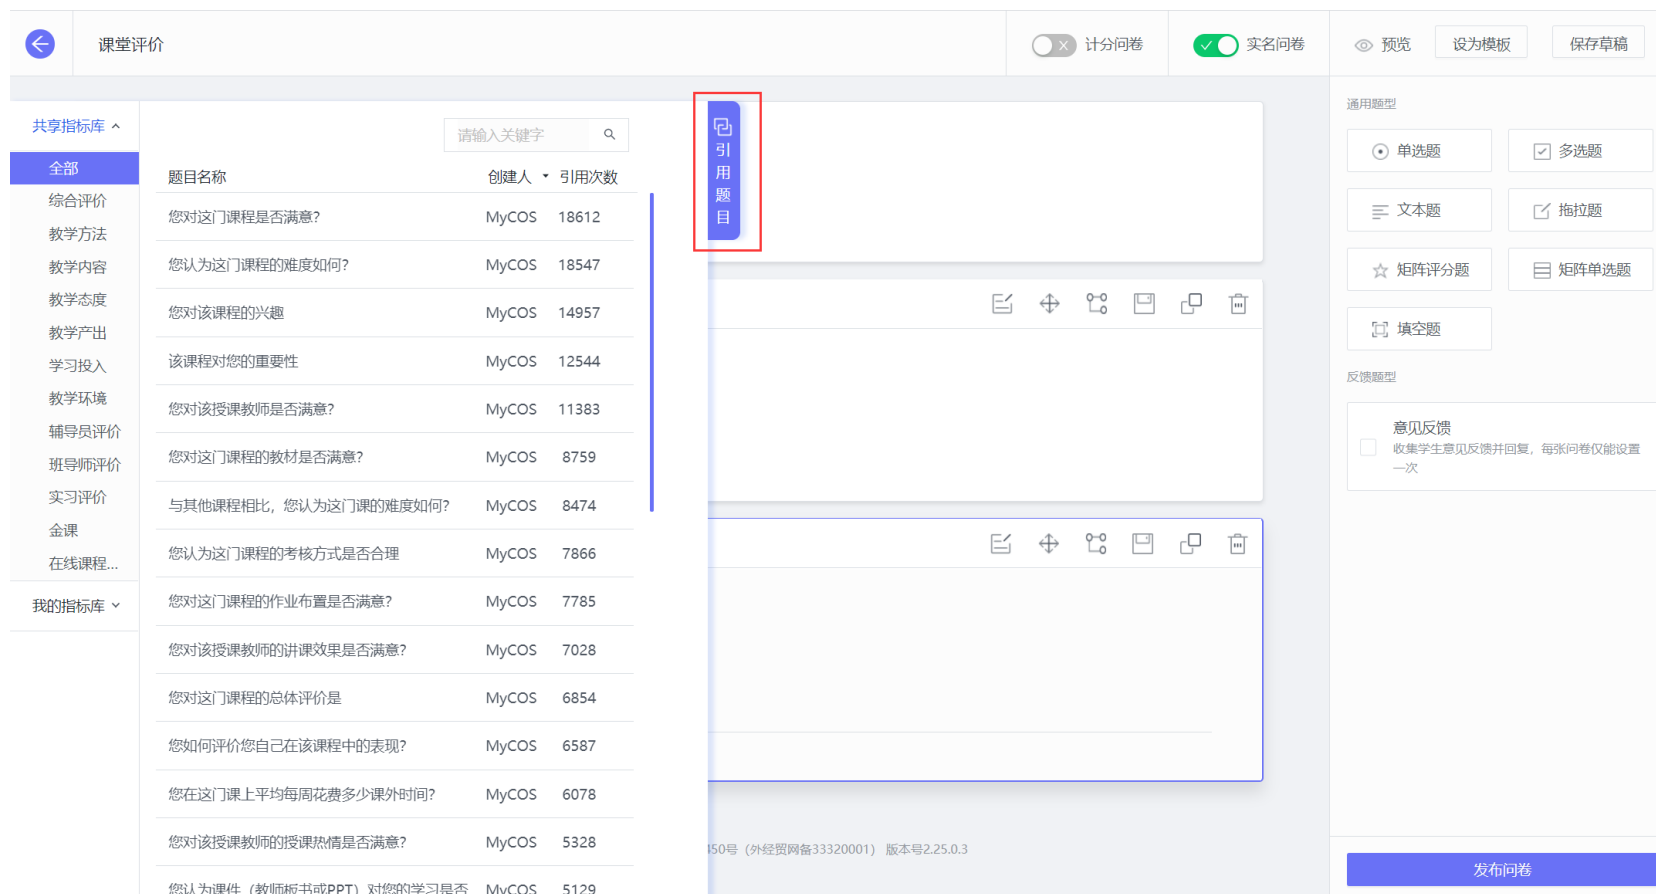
课堂评价

计分问卷

实名问卷

预览

设为模板

保存草稿

共享指标库

全部
综合评价
教学方法
教学内容
教学态度
教学产出
学习投入
教学环境
辅导员评价
班导师评价
实习评价
金课
在线课程...

我的指标库

请输入关键字

| 题目名称 | 创建人 | 引用次数 |
|---|---|---|
| 您对这门课程是否满意? | MyCOS | 18612 |
| 您认为这门课程的难度如何? | MyCOS | 18547 |
| 您对该课程的兴趣 | MyCOS | 14957 |
| 该课程对您的重要性 | MyCOS | 12544 |
| 您对该授课教师是否满意? | MyCOS | 11383 |
| 您对这门课程的教材是否满意? | MyCOS | 8759 |
| 与其他课程相比，您认为这门课的难度如何? | MyCOS | 8474 |
| 您认为这门课程的考核方式是否合理 | MyCOS | 7866 |
| 您对这门课程的作业布置是否满意? | MyCOS | 7785 |
| 您对该授课教师的讲课效果是否满意? | MyCOS | 7028 |
| 您对这门课程的总体评价是 | MyCOS | 6854 |
| 您如何评价您自己在该课程中的表现? | MyCOS | 6587 |
| 您在这门课上平均每周花费多少课外时间? | MyCOS | 6078 |
| 您对该授课教师的授课热情是否满意? | MyCOS | 5328 |
| 您认为课件（教师板书或PPT）对您的学习是否 | MyCOS | 5129 |

引用题目

150号（外经贸网备33320001） 版本号2.25.0.3

通用题型

单选题
多选题
文本题
拖拉题
矩阵评分题
矩阵单选题
填空题

反馈题型

意见反馈
收集学生意见反馈并回复，每张问卷仅能设置一次

发布问卷